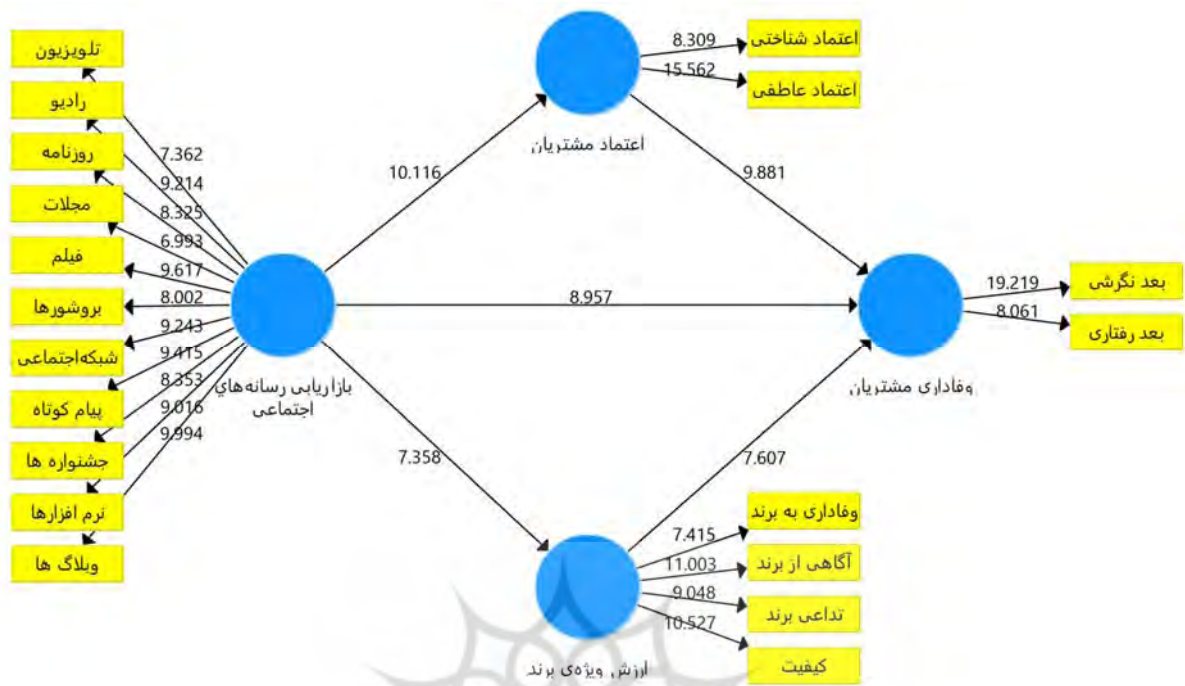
تلویزیون
رادیو
روزنامه
مجلات
فیلم
بروشورها
شبکه‌اجتماعی
پیام کوتاه
جشنواره ها
نرم افزارها
وبلاگ ها

7.362
9.214
8.325
6.993
9.617
8.002
9.243
9.415
8.353
9.016
9.994

بازاریابی رسانه‌های اجتماعی

10.116
8.957
7.358

اعتماد مشتریان
8.309
15.562
اعتماد شناختی
اعتماد عاطفی

9.881

وفاداری مشتریان
19.219
8.061
بعد نگرشی
بعد رفتاری

7.607

ارزش ویژه‌ی برند
7.415
11.003
9.048
10.527
وفاداری به برند
آگاهی از برند
تداعی برند
کیفیت